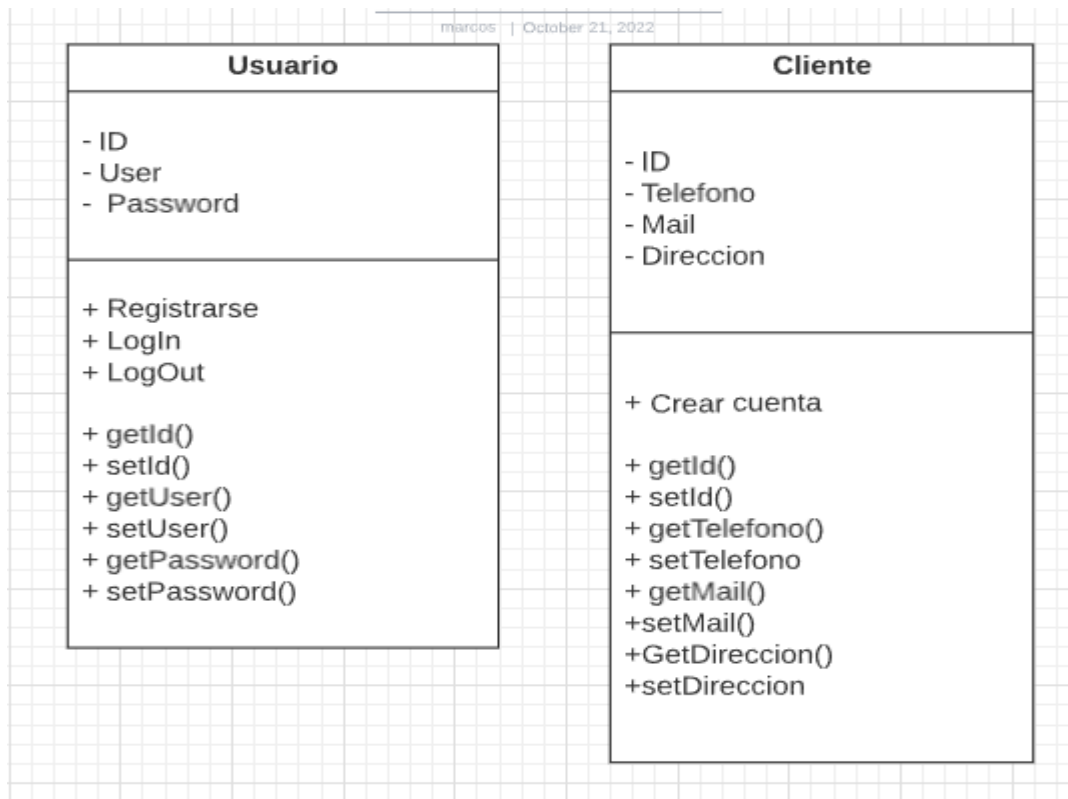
marcos | October 21, 2022

Usuario

- ID
- User
- Password

+ Registrarse
+ LogIn
+ LogOut

+ getId()
+ setId()
+ getUser()
+ setUser()
+ getPassword()
+ setPassword()

Cliente

- ID
- Telefono
- Mail
- Direccion

+ Crear cuenta

+ getId()
+ setId()
+ getTelefono()
+ setTelefono
+ getMail()
+setMail()
+GetDireccion()
+setDireccion